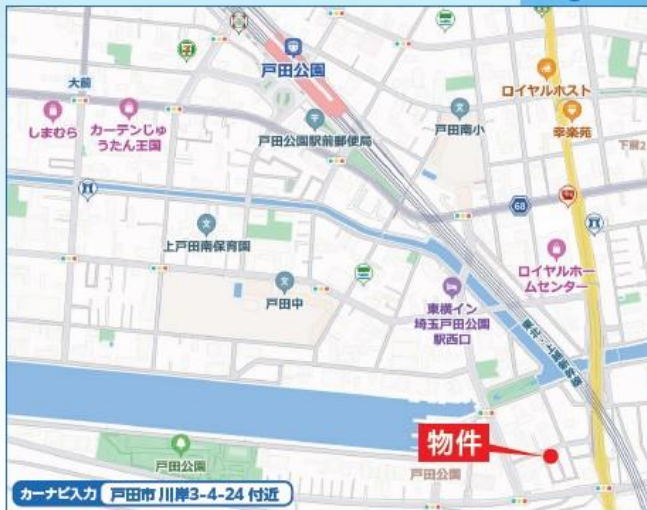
戸田公園

大鶴

しまむら

カーテンじゅうたん王国

戸田公園駅前郵便局

ロイヤルホスト

幸楽苑

戸田南小

下前

68

上戸田南保育園

戸田中

ロイヤルホームセンター

東横イン埼玉戸田公園駅西口

首都高速5号池袋線

物件

戸田公園

戸田公園

カーナビ入力 戸田市川岸3-4-24 付近